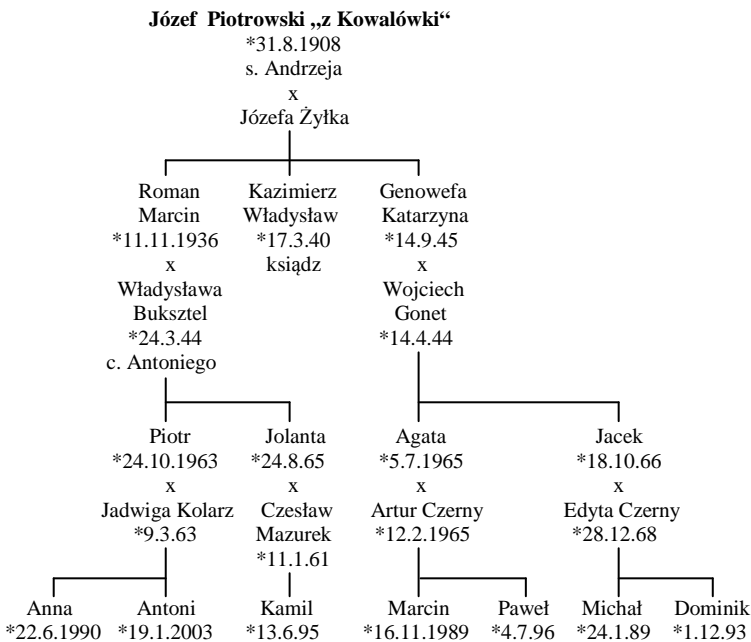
**Józef Piotrowski „z Kowalówki"**
*31.8.1908
s. Andrzeja
x
Józefa Żyłka

Roman Marcin
*11.11.1936
x
Władysława Buksztel
*24.3.44
c. Antoniego

Kazimierz Władysław
*17.3.40
ksiądz

Genowefa Katarzyna
*14.9.45
x
Wojciech Gonet
*14.4.44

Piotr
*24.10.1963
x
Jadwiga Kolarz
*9.3.63

Jolanta
*24.8.65
x
Czesław Mazurek
*11.1.61

Agata
*5.7.1965
x
Artur Czerny
*12.2.1965

Jacek
*18.10.66
x
Edyta Czerny
*28.12.68

Anna
*22.6.1990

Antoni
*19.1.2003

Kamil
*13.6.95

Marcin
*16.11.1989

Paweł
*4.7.96

Michał
*24.1.89

Dominik
*1.12.93